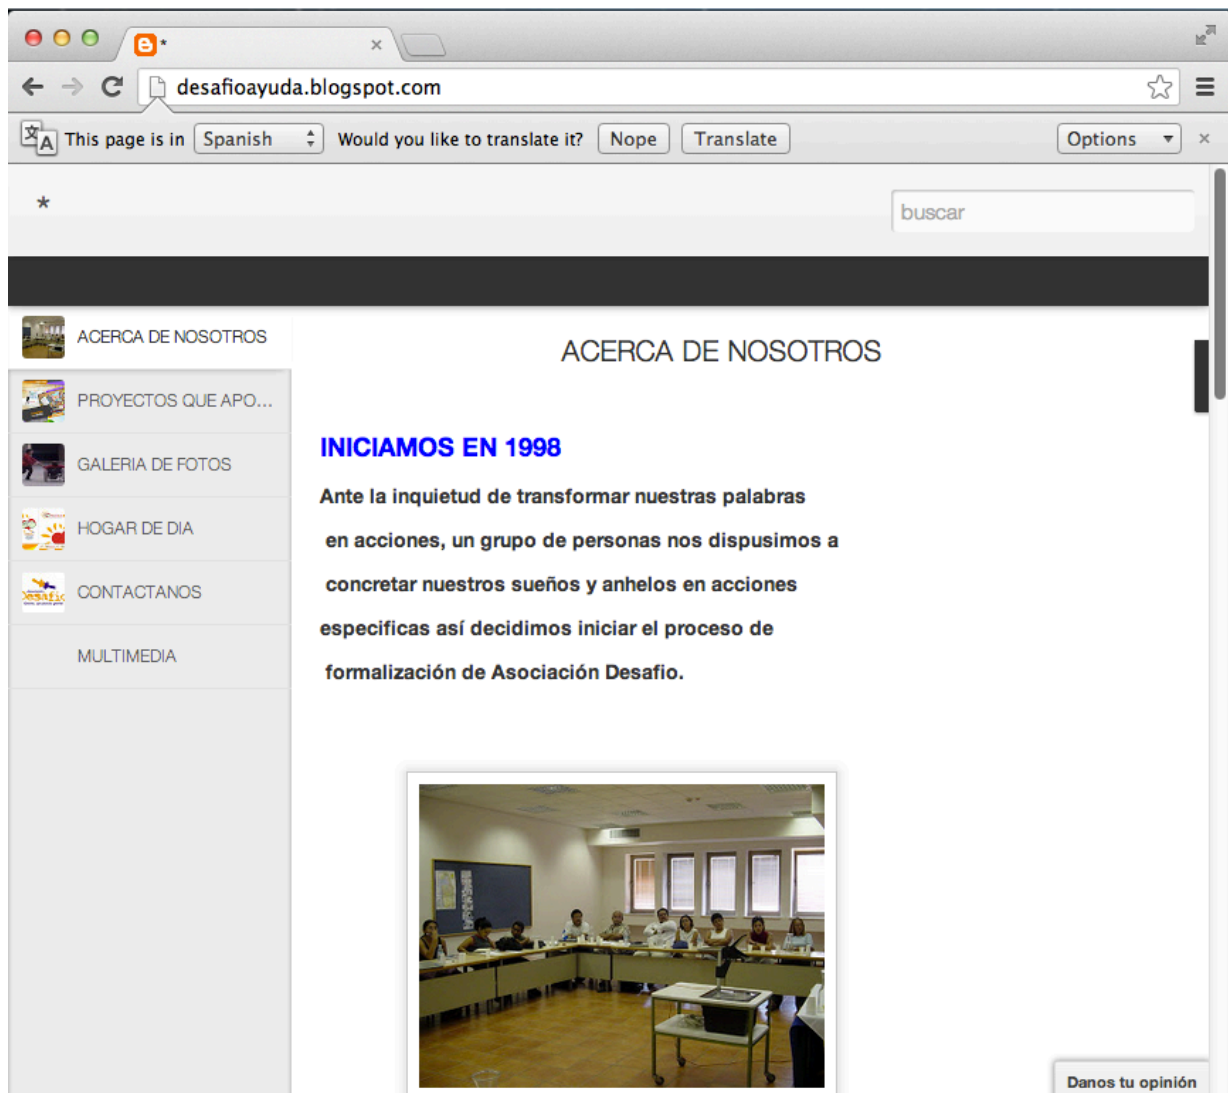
*

desafioayuda.blogspot.com

This page is in Spanish Would you like to translate it? Nope Translate Options ×

*

buscar

ACERCA DE NOSOTROS
PROYECTOS QUE APO...
GALERIA DE FOTOS
HOGAR DE DIA
CONTACTANOS
MULTIMEDIA

ACERCA DE NOSOTROS

INICIAMOS EN 1998

Ante la inquietud de transformar nuestras palabras en acciones, un grupo de personas nos dispusimos a concretar nuestros sueños y anhelos en acciones especificas así decidimos iniciar el proceso de formalización de Asociación Desafio.

Danos tu opinión